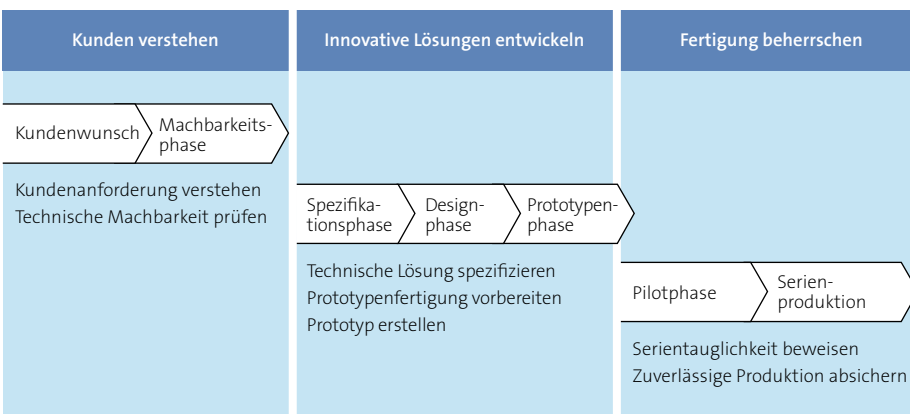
Kunden verstehen

Kundenwunsch

Machbarkeitsphase

Kundenanforderung verstehen
Technische Machbarkeit prüfen

Innovative Lösungen entwickeln

Spezifikationsphase

Designphase

Prototypenphase

Technische Lösung spezifizieren
Prototypenfertigung vorbereiten
Prototyp erstellen

Fertigung beherrschen

Pilotphase

Serienproduktion

Serientauglichkeit beweisen
Zuverlässige Produktion absichern